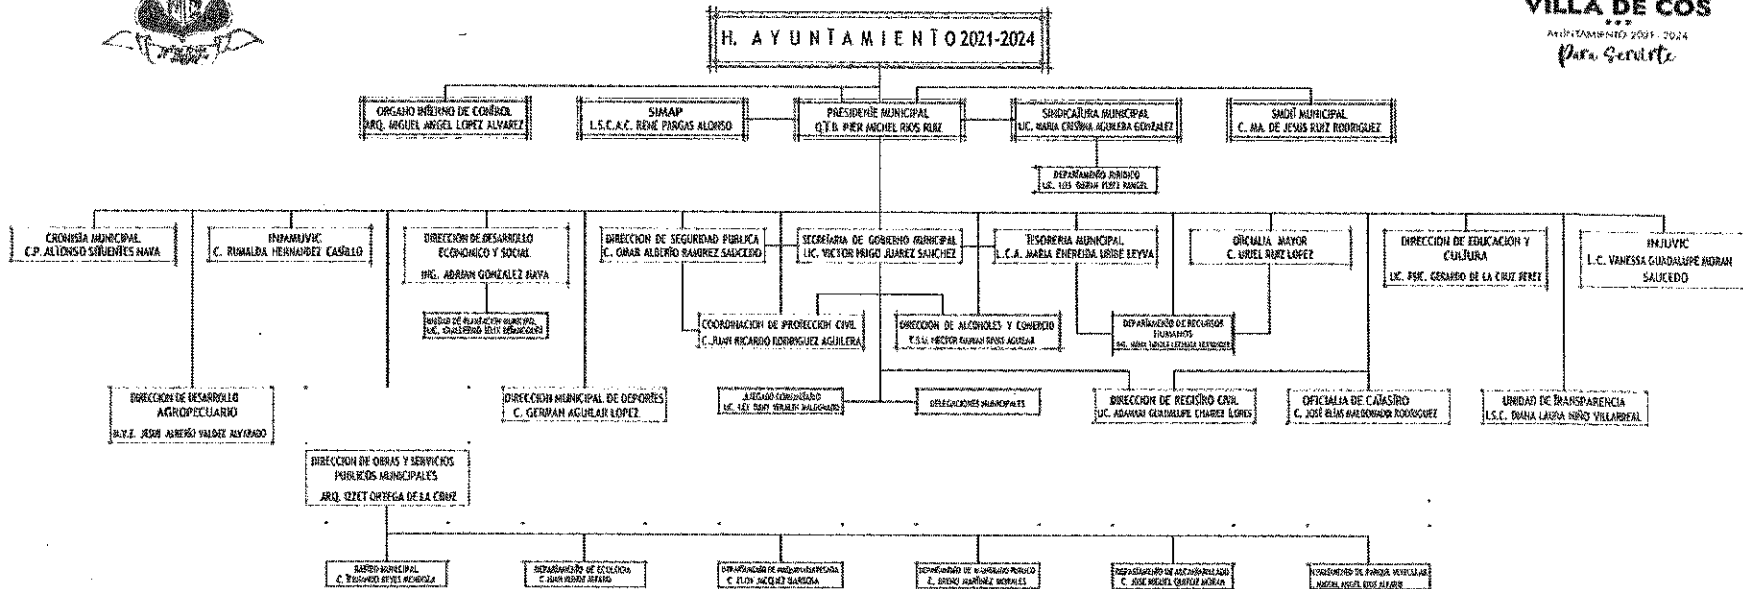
VILLA DE COS
AYUNTAMIENTO 2021-2024
Para Servirte

H. AYUNTAMIENTO 2021-2024

ORGANO INTERNO DE CONTROL
ARQ. MIGUEL ANGEL LOPEZ ALVAREZ

SIMAP
L.S.C.A.C. RENE PARGAS ALONSO

PRESIDENTE MUNICIPAL
Q.T.B. PIER MICHEL RIOS RUIZ

SINDICATURA MUNICIPAL
LIC. MARIA CRISTINA AGUILERA GONZALEZ

SMDIF MUNICIPAL
C. MA. DE JESUS RUIZ RODRIGUEZ

DEPARTAMENTO JURIDICO
LIC. LUIS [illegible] PEREZ RANGEL

CRONISTA MUNICIPAL
C.P. ALFONSO SIFUENTES NAVA

INFAMUVIC
C. RUMALDA HERNANDEZ CASILLO

DIRECCION DE DESARROLLO ECONOMICO Y SOCIAL
ING. ADRIAN GONZALEZ NAVA

UNIDAD DE PLANEACION MUNICIPAL
LIC. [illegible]

DIRECCION DE SEGURIDAD PUBLICA
C. OMAR ALBERTO RAMIREZ SAUCEDO

SECRETARIA DE GOBIERNO MUNICIPAL
LIC. VICTOR HUGO JUAREZ SANCHEZ

TESORERIA MUNICIPAL
L.C.A. MARIA ENEREIDA URIBE LEYVA

OFICIALIA MAYOR
C. URIEL RUIZ LOPEZ

DIRECCION DE EDUCACION Y CULTURA
LIC. PSIC. GERARDO DE LA CRUZ PEREZ

INJUVIC
L.C. VANESSA GUADALUPE MORAN SAUCEDO

COORDINACION DE PROTECCION CIVIL
C. JUAN RICARDO RODRIGUEZ AGUILERA

DIRECCION DE ALCOHOLES Y COMERCIO
T.S.U. HECTOR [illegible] RIOS AGUILAR

DEPARTAMENTO DE RECURSOS HUMANOS
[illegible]

DIRECCION DE DESARROLLO AGROPECUARIO
M.V.Z. JESUS ALBERTO VALDEZ ALVARADO

DIRECCION MUNICIPAL DE DEPORTES
C. GERMAN AGUILAR LOPEZ

JUZGADO COMUNITARIO
LIC. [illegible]

DELEGACIONES MUNICIPALES

DIRECCION DE REGISTRO CIVIL
LIC. ADAMARI GUADALUPE CHAIREZ FLORES

OFICIALIA DE CATASTRO
C. JOSE ELIAS MALDONADO RODRIGUEZ

UNIDAD DE TRANSPARENCIA
L.S.C. DIANA LAURA NIÑO VILLARREAL

DIRECCION DE OBRAS Y SERVICIOS PUBLICOS MUNICIPALES
ARQ. IZZET ORTEGA DE LA CRUZ

RASTRO MUNICIPAL
C. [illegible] REYES MENDOZA

DEPARTAMENTO DE ECOLOGIA
C. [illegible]

DEPARTAMENTO DE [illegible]
C. ELOY JACQUEZ BARBOSA

DEPARTAMENTO DE ALUMBRADO PUBLICO
C. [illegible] MARTINEZ MORALES

DEPARTAMENTO DE ALCANTARILLADO
C. JOSE MIGUEL QUIROZ MORAN

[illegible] DE PARQUE VEHICULAR
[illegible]